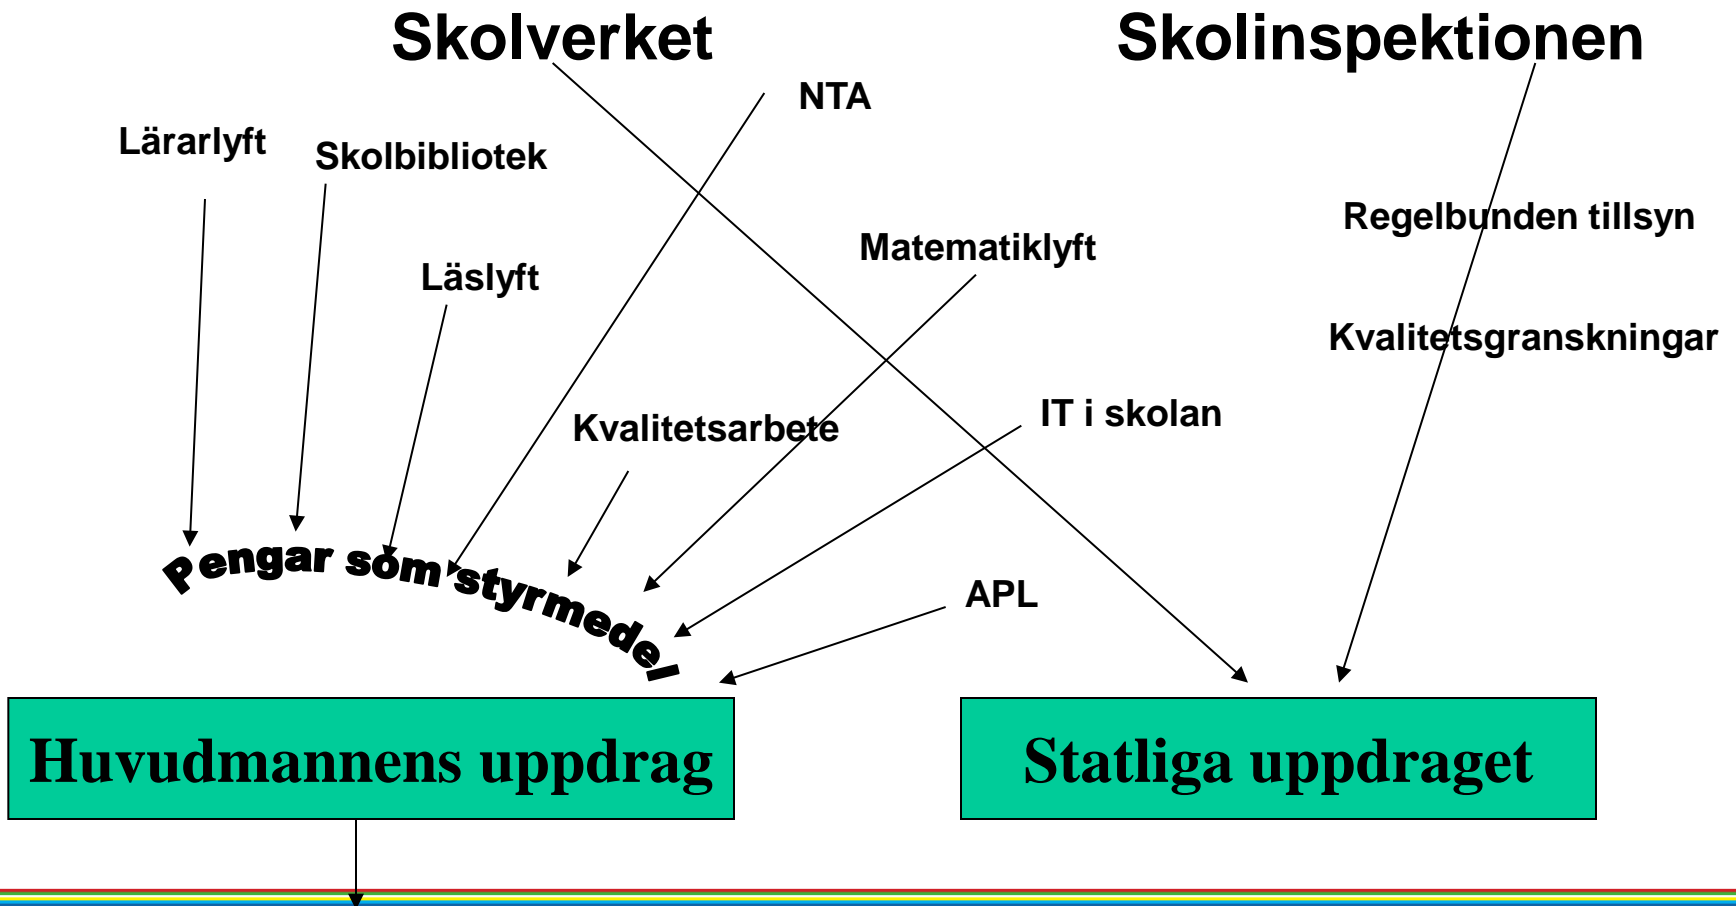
Skolverket

Skolinspektionen

NTA

Lärarlyft

Skolbibliotek

Regelbunden tillsyn

Matematiklyft

Läslyft

Kvalitetsgranskningar

IT i skolan

Kvalitetsarbete

Pengar som styrmedel

APL

Huvudmannens uppdrag

Statliga uppdraget